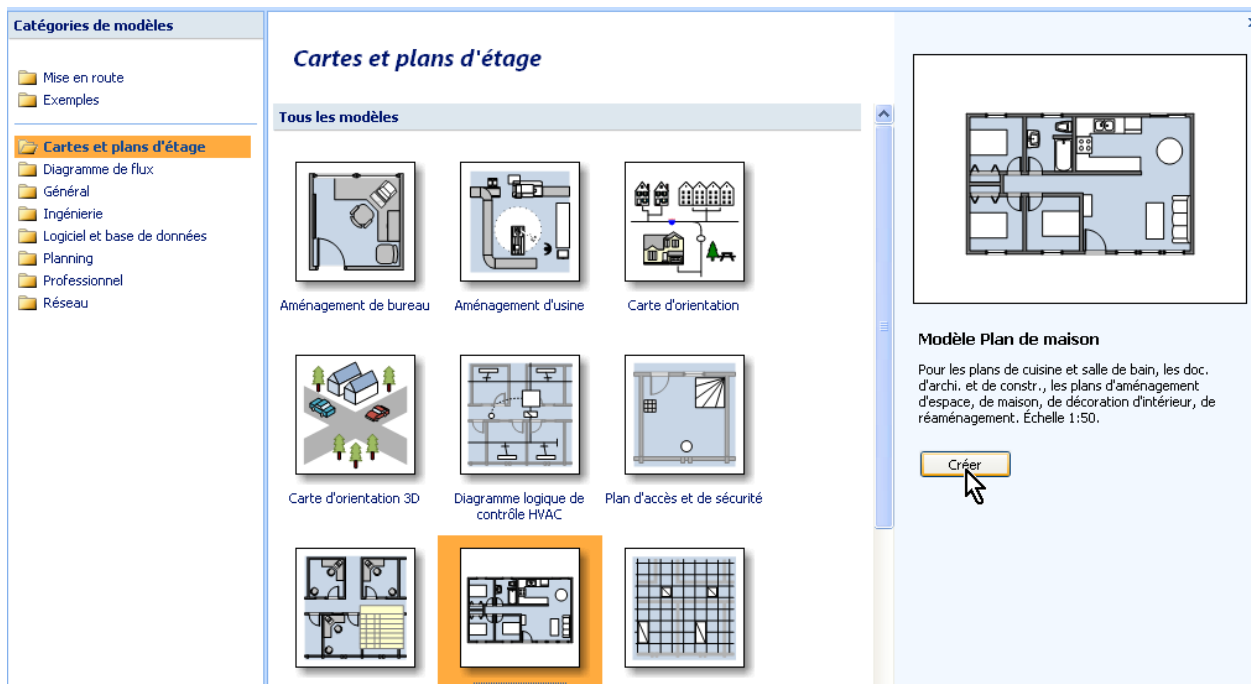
Catégories de modèles

Mise en route
Exemples

Cartes et plans d'étage
Diagramme de flux
Général
Ingénierie
Logiciel et base de données
Planning
Professionnel
Réseau

Cartes et plans d'étage

Tous les modèles

Aménagement de bureau
Aménagement d'usine
Carte d'orientation

Carte d'orientation 3D
Diagramme logique de contrôle HVAC
Plan d'accès et de sécurité

Modèle Plan de maison

Pour les plans de cuisine et salle de bain, les doc. d'archi. et de constr., les plans d'aménagement d'espace, de maison, de décoration d'intérieur, de réaménagement. Échelle 1:50.

Créer